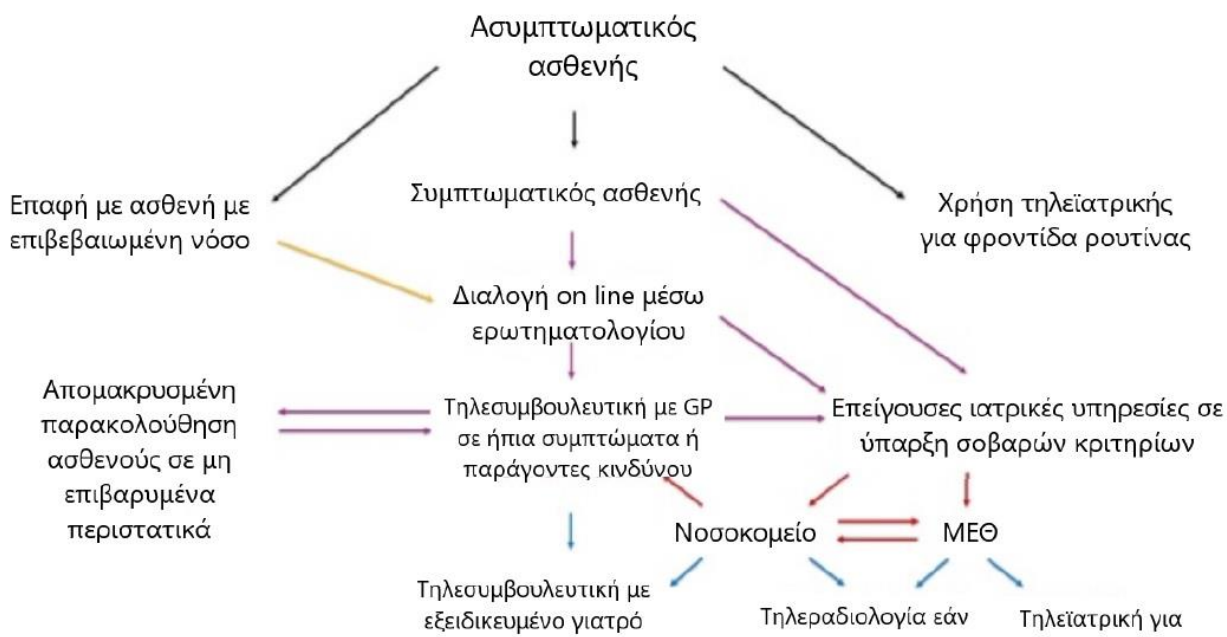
Ασυμπτωματικός ασθενής

Επαφή με ασθενή με επιβεβαιωμένη νόσο

Συμπτωματικός ασθενής

Χρήση τηλεϊατρικής για φροντίδα ρουτίνας

Διαλογή on line μέσω ερωτηματολογίου

Απομακρυσμένη παρακολούθηση ασθενούς σε μη επιβαρυμένα περιστατικά

Τηλεσυμβουλευτική με GP σε ήπια συμπτώματα ή παράγοντες κινδύνου

Επείγουσες ιατρικές υπηρεσίες σε ύπαρξη σοβαρών κριτηρίων

Νοσοκομείο

ΜΕΘ

Τηλεσυμβουλευτική με εξειδικευμένο γιατρό

Τηλεραδιολογία εάν

Τηλεϊατρική για